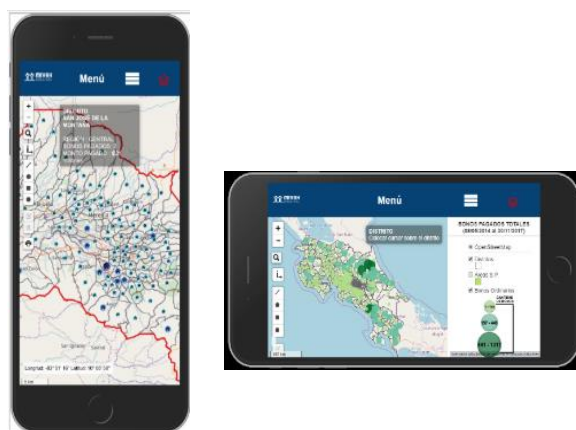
Menú

DISTRITO
SAN JOSÉ DE LA MONTAÑA
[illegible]

Longitud: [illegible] Latitud: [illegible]

Menú

DISTRITO
Coloque cursor sobre el distrito

BONOS PAGADOS TOTALES
(08/05/2014 al 30/11/2017)

OpenStreetMap
Distritos
Bonos Ordinarios
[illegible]